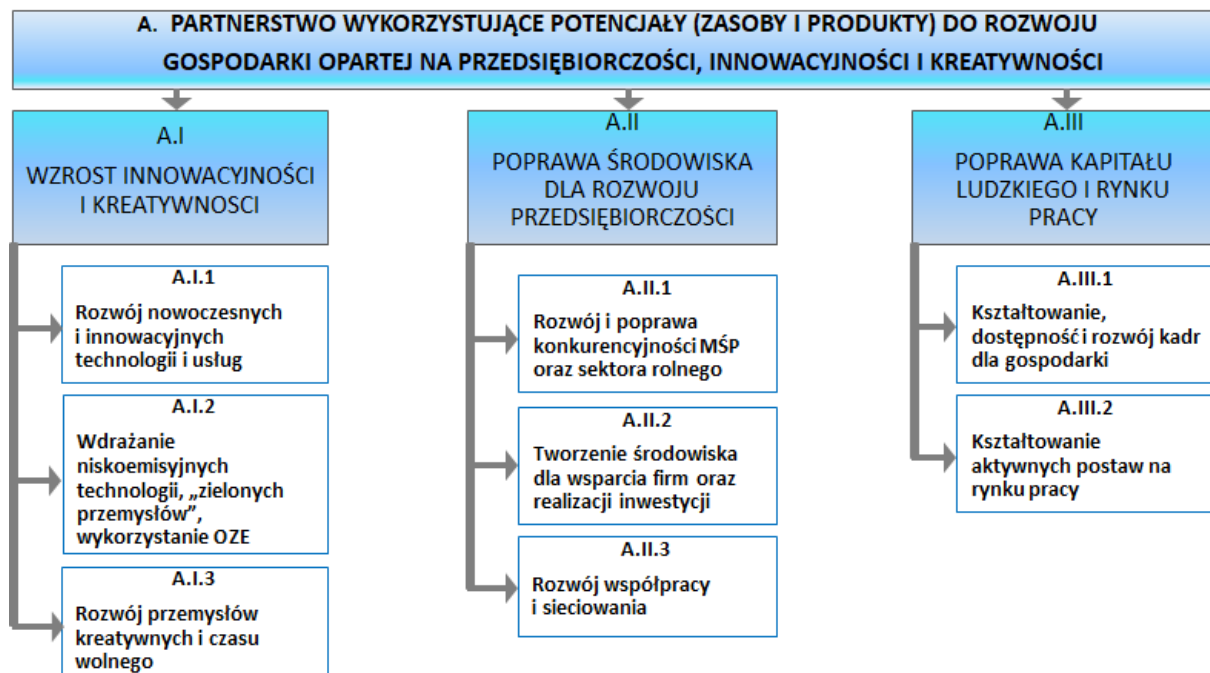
A. PARTNERSTWO WYKORZYSTUJĄCE POTENCJAŁY (ZASOBY I PRODUKTY) DO ROZWOJU GOSPODARKI OPARTEJ NA PRZEDSIĘBIORCZOŚCI, INNOWACYJNOŚCI I KREATYWNOŚCI

A.I
WZROST INNOWACYJNOŚCI I KREATYWNOSCI

A.I.1
Rozwój nowoczesnych i innowacyjnych technologii i usług

A.I.2
Wdrażanie niskoemisyjnych technologii, „zielonych przemysłów", wykorzystanie OZE

A.I.3
Rozwój przemysłów kreatywnych i czasu wolnego

A.II
POPRAWA ŚRODOWISKA DLA ROZWOJU PRZEDSIĘBIORCZOŚCI

A.II.1
Rozwój i poprawa konkurencyjności MŚP oraz sektora rolnego

A.II.2
Tworzenie środowiska dla wsparcia firm oraz realizacji inwestycji

A.II.3
Rozwój współpracy i sieciowania

A.III
POPRAWA KAPITAŁU LUDZKIEGO I RYNKU PRACY

A.III.1
Kształtowanie, dostępność i rozwój kadr dla gospodarki

A.III.2
Kształtowanie aktywnych postaw na rynku pracy